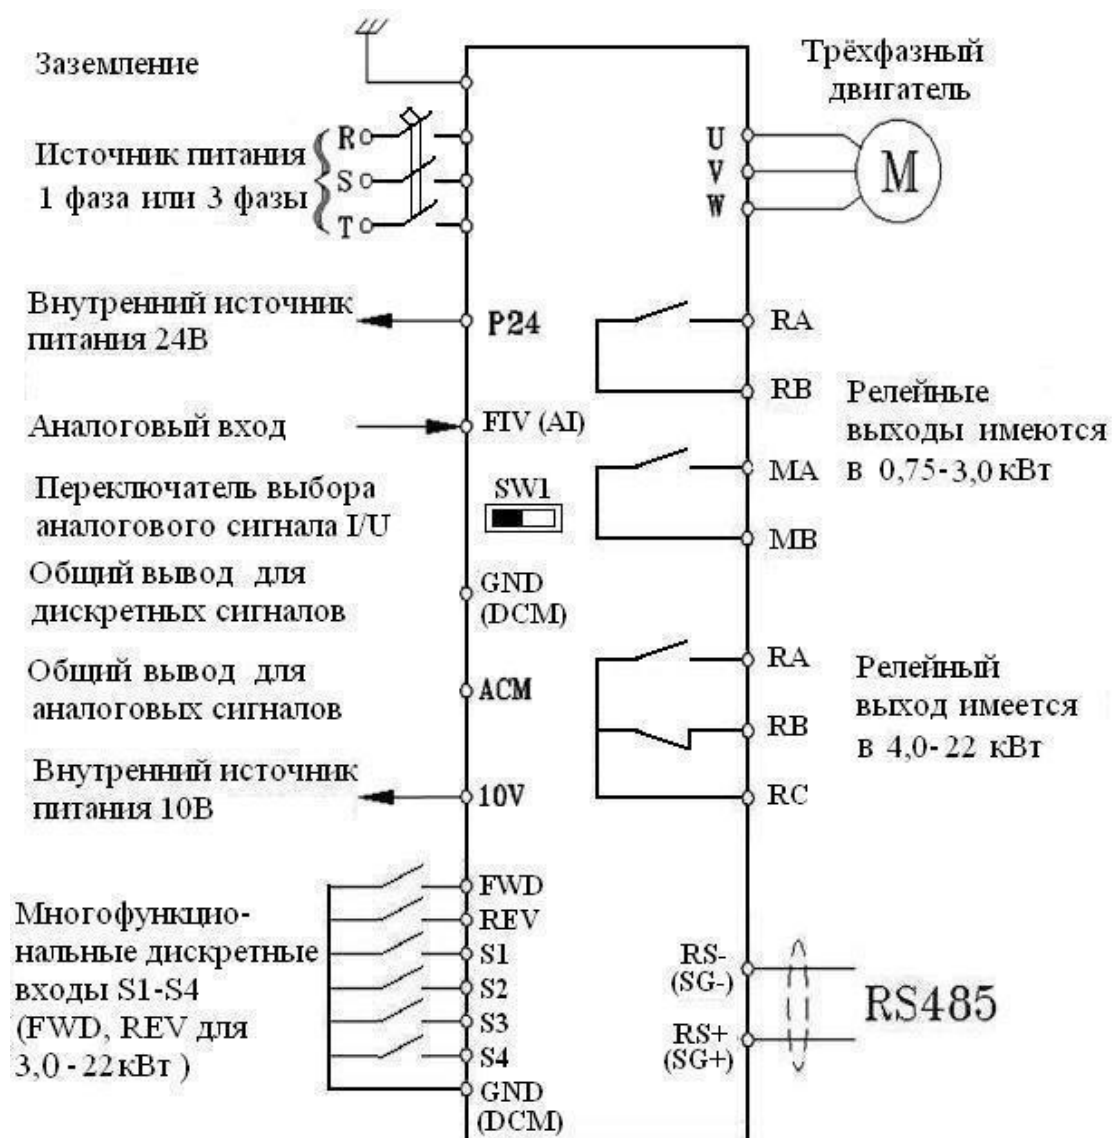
Заземление

Трёхфазный двигатель

Источник питания 1 фаза или 3 фазы

R
S
T

U
V
W

M

Внутренний источник питания 24В

P24

RA

RB

Релейные выходы имеются в 0,75-3,0 кВт

Аналоговый вход

FIV (AI)

MA

Переключатель выбора аналогового сигнала I/U

SW1

MB

Общий вывод для дискретных сигналов

GND (DCM)

Общий вывод для аналоговых сигналов

ACM

RA

RB

RC

Релейный выход имеется в 4,0-22 кВт

Внутренний источник питания 10В

10V

Многофункциональные дискретные входы S1-S4 (FWD, REV для 3,0-22кВт )

FWD
REV
S1
S2
S3
S4
GND (DCM)

RS- (SG-)

RS+ (SG+)

RS485